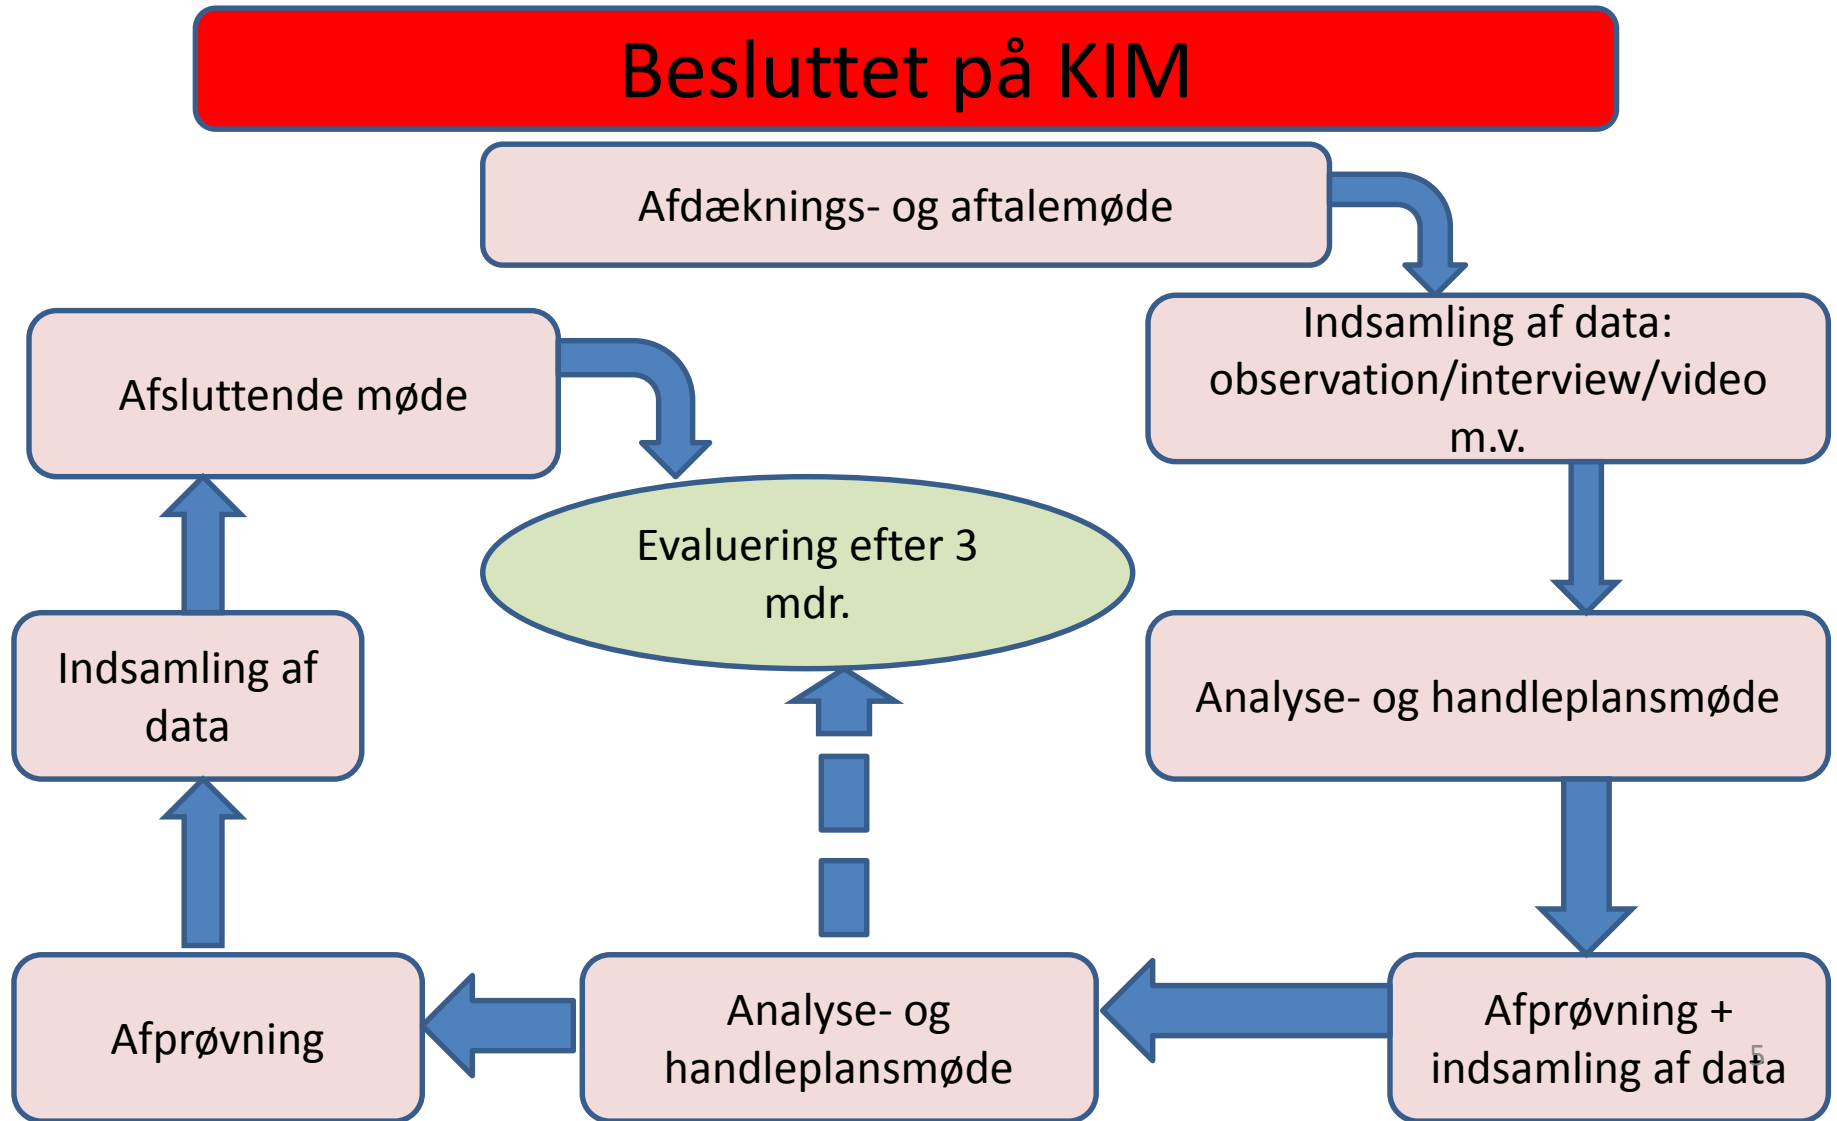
Besluttet på KIM

Afdæknings- og aftalemøde

Indsamling af data: observation/interview/video m.v.

Analyse- og handleplansmøde

Afprøvning + indsamling af data

Analyse- og handleplansmøde

Afprøvning

Indsamling af data

Afsluttende møde

Evaluering efter 3 mdr.

5